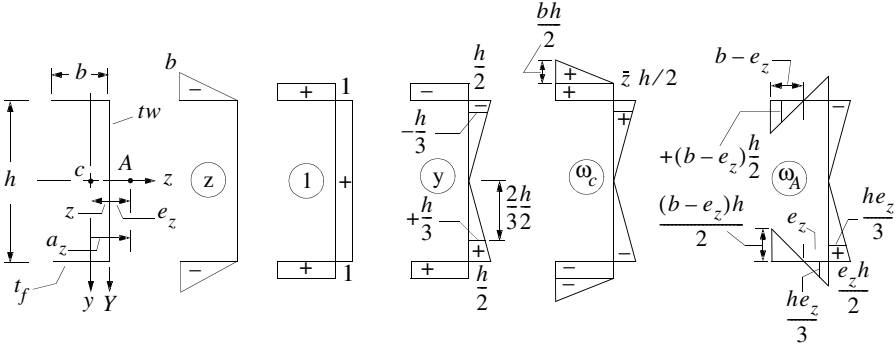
$b$ $tw$ $h$ $c$ $A$ $z$ $z$ $e_z$ $a_z$ $t_f$ $y$ $Y$

$b$ $-$ $z$ $-$

$+$ $1$ $1$ $+$ $+$ $1$

$\frac{h}{2}$ $-$ $-$ $-\frac{h}{3}$ $y$ $\frac{2}{3}\frac{h}{2}$ $+\frac{h}{3}$ $+$ $+$ $\frac{h}{2}$

$\frac{bh}{2}$ $+$ $+$ $\bar{z}$ $h/2$ $+$ $\omega_c$ $-$ $-$ $-$

$b-e_z$ $-$ $+(b-e_z)\frac{h}{2}$ $\omega_A$ $\frac{(b-e_z)h}{2}$ $e_z$ $\frac{he_z}{3}$ $+$ $\frac{e_zh}{2}$ $\frac{he_z}{3}$